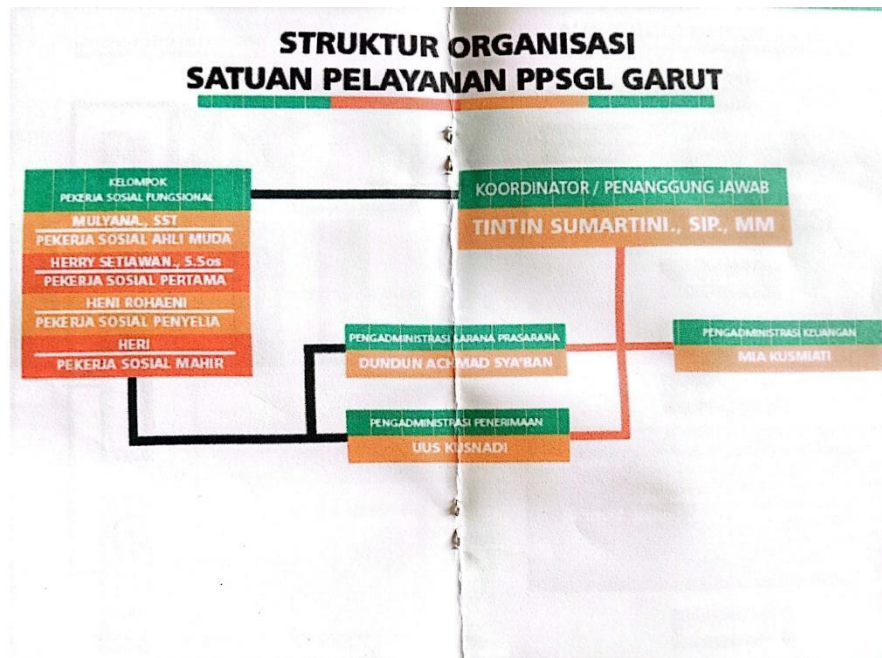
STRUKTUR ORGANISASI
SATUAN PELAYANAN PPSGL GARUT

KELOMPOK
PEKERJA SOSIAL FUNGSIONAL

MULYANA., SST
PEKERJA SOSIAL AHLI MUDA

HERRY SETIAWAN., S.Sos
PEKERJA SOSIAL PERTAMA

HENI ROHAENI
PEKERJA SOSIAL PENYELIA

HERI
PEKERJA SOSIAL MAHIR

KOORDINATOR / PENANGGUNG JAWAB
TINTIN SUMARTINI., SIP., MM

PENGADMINISTRASI SARANA PRASARANA
DUNDUN ACHMAD SYA'BAN

PENGADMINISTRASI KEUANGAN
MIA KUSMIATI

PENGADMINISTRASI PENERIMAAN
UUS KUSNADI